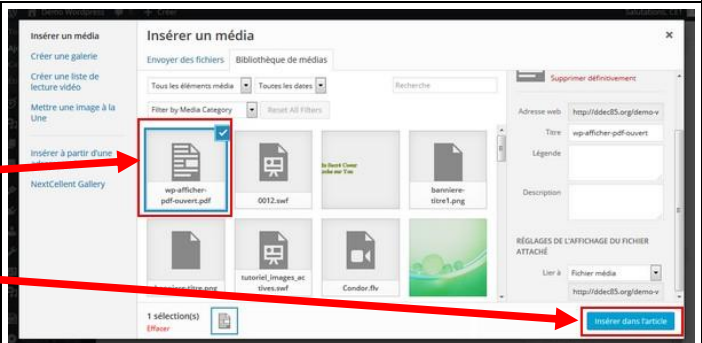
Demo Wordpress + Créer Salutations, CST

Insérer un média
Créer une galerie
Créer une liste de lecture vidéo
Mettre une image à la Une
Insérer à partir d'une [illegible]
NextCellent Gallery

Insérer un média ×

Envoyer des fichiers Bibliothèque de médias

Tous les éléments média Toutes les dates Recherche
Filter by Media Category Reset All Filters

wp-afficher-pdf-ouvert.pdf
0012.swf
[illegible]
banniere-titre1.png
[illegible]-titre.png
tutoriel_images_actives.swf
Condor.flv

1 sélection(s)
Effacer

Supprimer définitivement
Adresse web http://ddec85.org/demo-v
Titre wp-afficher-pdf-ouvert
Légende
Description

RÉGLAGES DE L'AFFICHAGE DU FICHIER ATTACHÉ
Lier à Fichier média
http://ddec85.org/demo-v

Insérer dans l'article